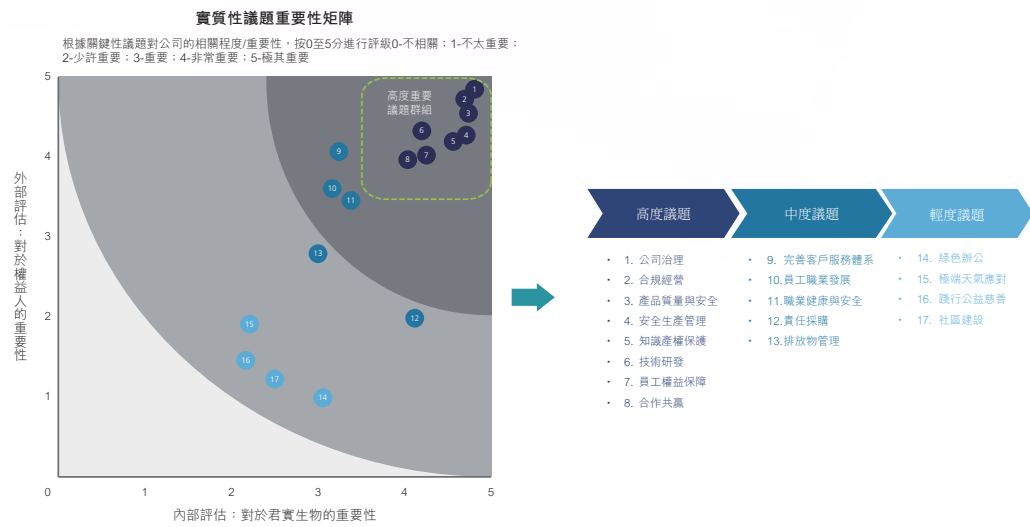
實質性議題重要性矩陣

根據關鍵性議題對公司的相關程度/重要性，按0至5分進行評級0-不相關；1-不太重要；2-少許重要；3-重要；4-非常重要；5-極其重要

外部評估：對於權益人的重要性

內部評估：對於君實生物的重要性

高度重要議題群組

1
2
3
4
5
6
7
8
9
10
11
12
13
14
15
16
17

5
4
3
2
1
0
1
2
3
4
5

高度議題

1. 公司治理
2. 合規經營
3. 產品質量與安全
4. 安全生產管理
5. 知識產權保護
6. 技術研發
7. 員工權益保障
8. 合作共贏

中度議題

9. 完善客戶服務體系
10. 員工職業發展
11. 職業健康與安全
12. 責任採購
13. 排放物管理

輕度議題

14. 綠色辦公
15. 極端天氣應對
16. 踐行公益慈善
17. 社區建設